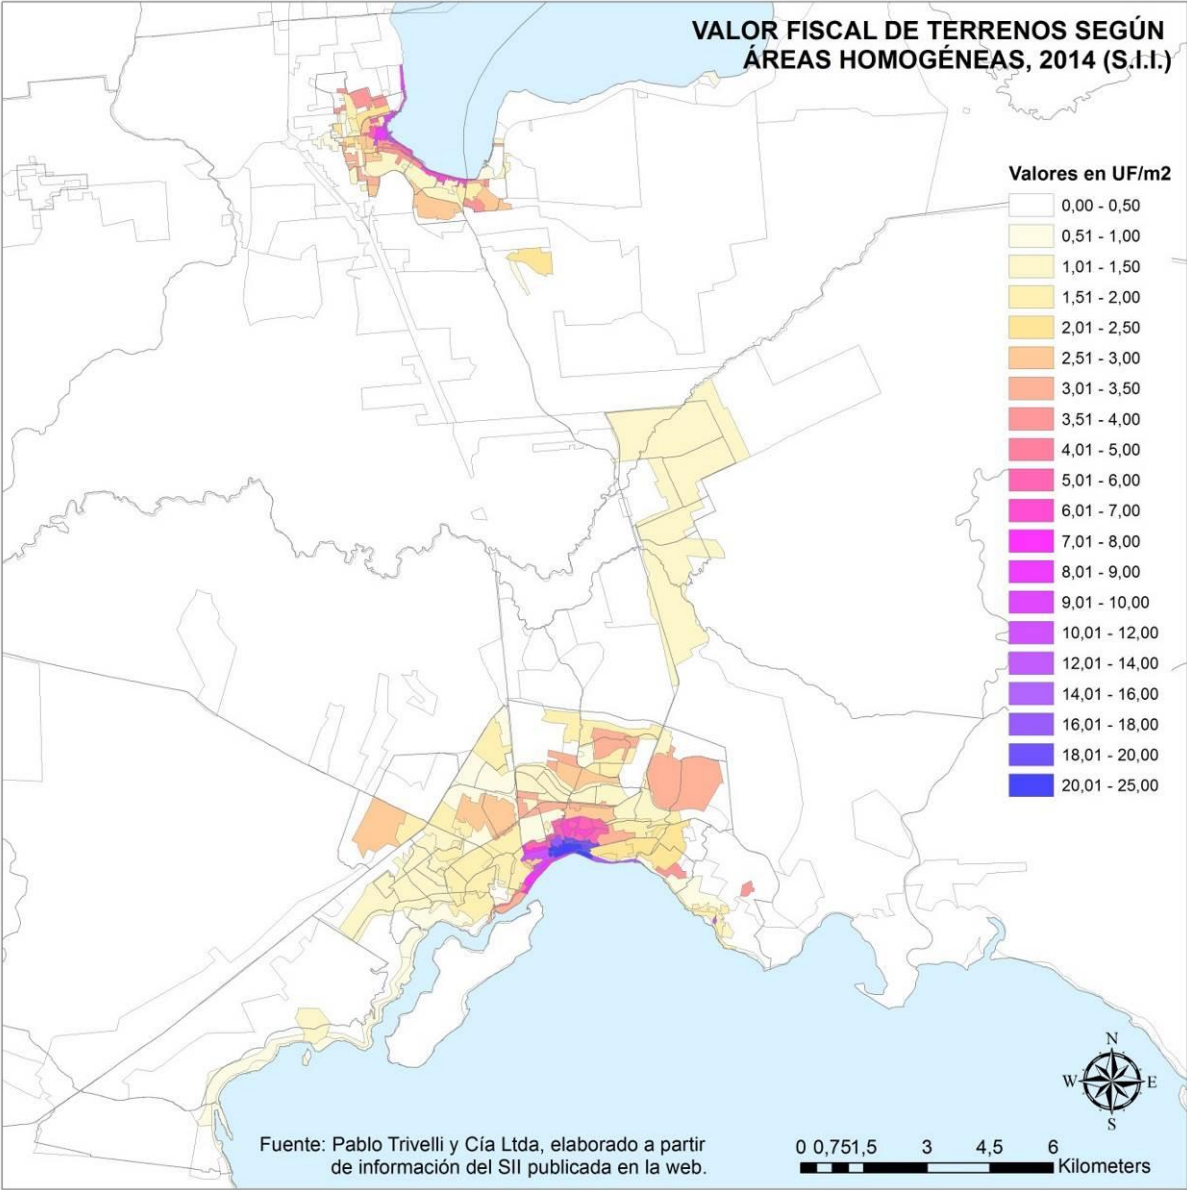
VALOR FISCAL DE TERRENOS SEGÚN ÁREAS HOMOGÉNEAS, 2014 (S.I.I.)

Valores en UF/m2

0,00 - 0,50
0,51 - 1,00
1,01 - 1,50
1,51 - 2,00
2,01 - 2,50
2,51 - 3,00
3,01 - 3,50
3,51 - 4,00
4,01 - 5,00
5,01 - 6,00
6,01 - 7,00
7,01 - 8,00
8,01 - 9,00
9,01 - 10,00
10,01 - 12,00
12,01 - 14,00
14,01 - 16,00
16,01 - 18,00
18,01 - 20,00
20,01 - 25,00

N
W E
S

Fuente: Pablo Trivelli y Cía Ltda, elaborado a partir de información del SII publicada en la web.

0 0,751,5 3 4,5 6
Kilometers